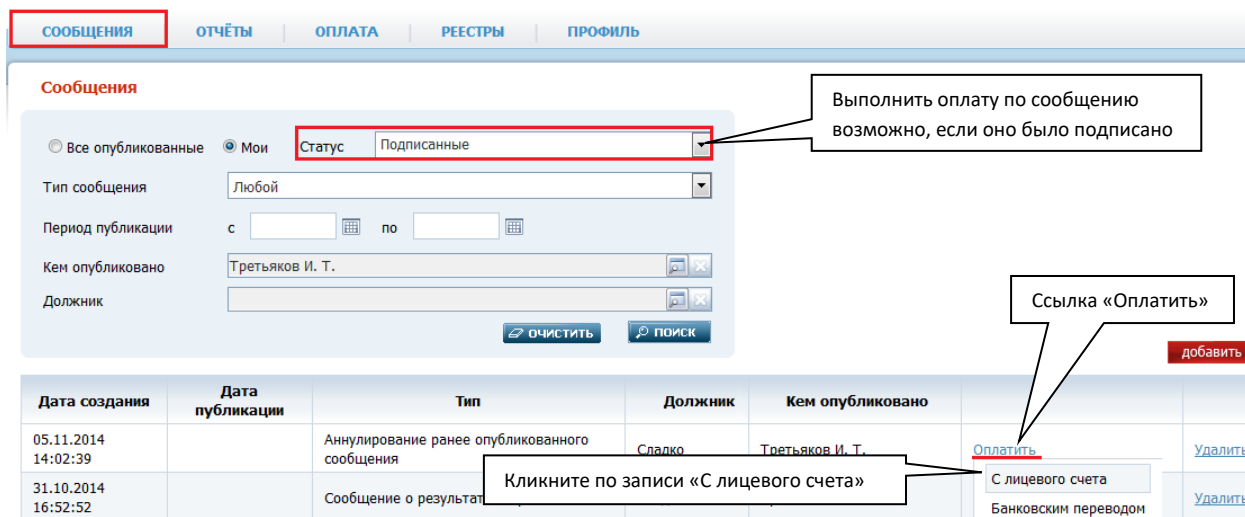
СООБЩЕНИЯ | ОТЧЁТЫ | ОПЛАТА | РЕЕСТРЫ | ПРОФИЛЬ

Сообщения

Выполнить оплату по сообщению возможно, если оно было подписано

Все опубликованные
Мои
Статус: Подписанные

Тип сообщения: Любой

Период публикации с по

Кем опубликовано: Третьяков И. Т.

Должник

ОЧИСТИТЬ
ПОИСК

Ссылка «Оплатить»

добавить

| Дата создания | Дата публикации | Тип | Должник | Кем опубликовано | | |
|---|---|---|---|---|---|---|
| 05.11.2014 14:02:39 | | Аннулирование ранее опубликованного сообщения | Сладко | Третьяков И. Т. | Оплатить | Удалить |
| 31.10.2014 16:52:52 | | Сообщение о результат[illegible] | | | | Удалить |

Кликните по записи «С лицевого счета»

С лицевого счета
Банковским переводом